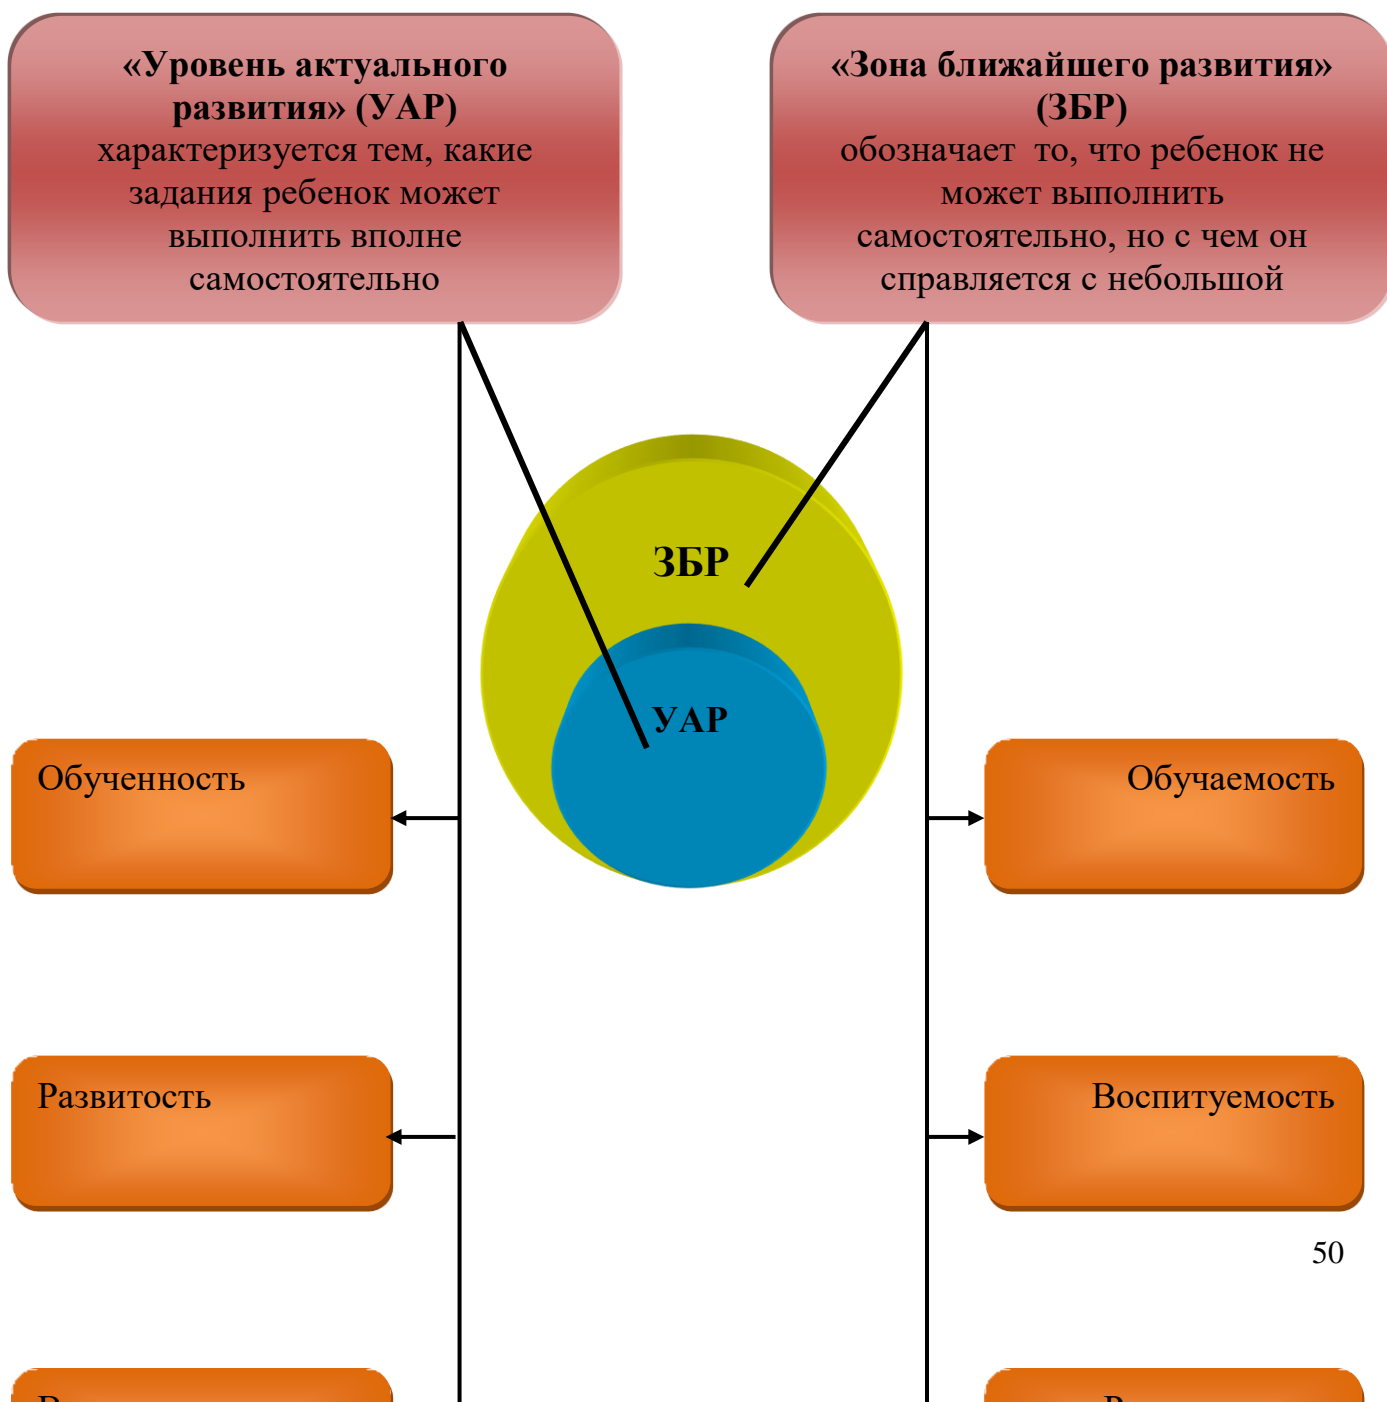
«Уровень актуального развития» (УАР) характеризуется тем, какие задания ребенок может выполнить вполне самостоятельно

«Зона ближайшего развития» (ЗБР) обозначает то, что ребенок не может выполнить самостоятельно, но с чем он справляется с небольшой

ЗБР

УАР

Обученность

Обучаемость

Развитость

Воспитуемость

50

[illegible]

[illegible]